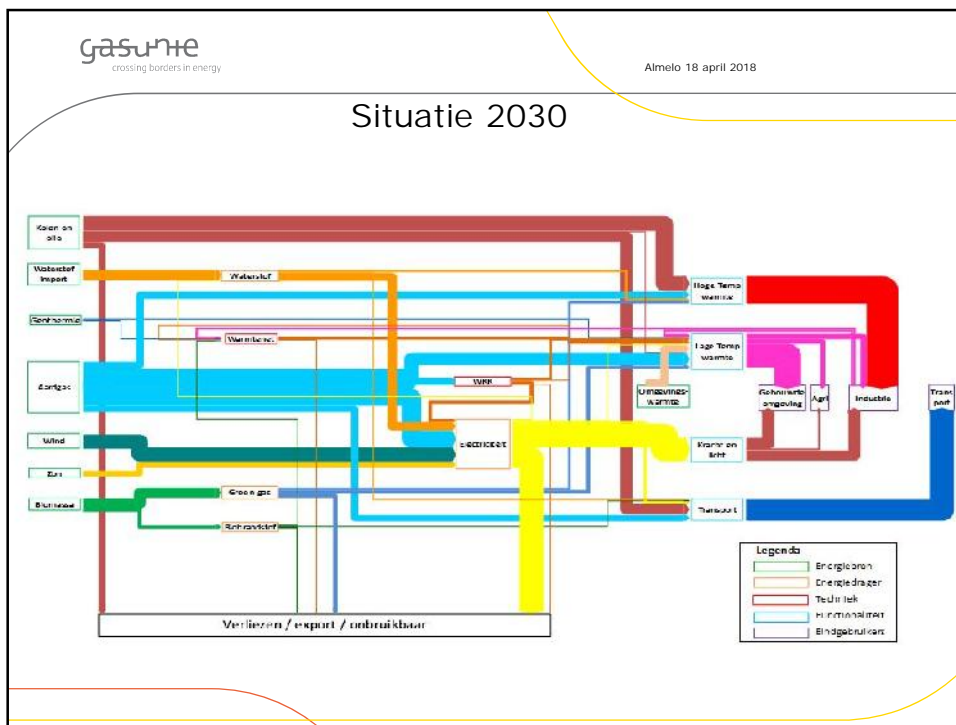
gasunie
crossing borders in energy

Almelo 18 april 2018

Situatie 2030

Kolen en olie

Waterstof import

Geothermie

Aardgas

Wind

Zon

Biomassa

Waterstof

Warmtenet

WKK

Elektriciteit

Groen gas

Brandstof

Hoge Temp warmte

Lage Temp warmte

Omgevings-warmte

Kracht en licht

Transport

Gebouwde omgeving

Agri

Industrie

Trans port

Verliezen / export / onbruikbaar

Legenda
Energiebron
Energiedrager
Techniek
Functionaliteit
Eindgebruiker